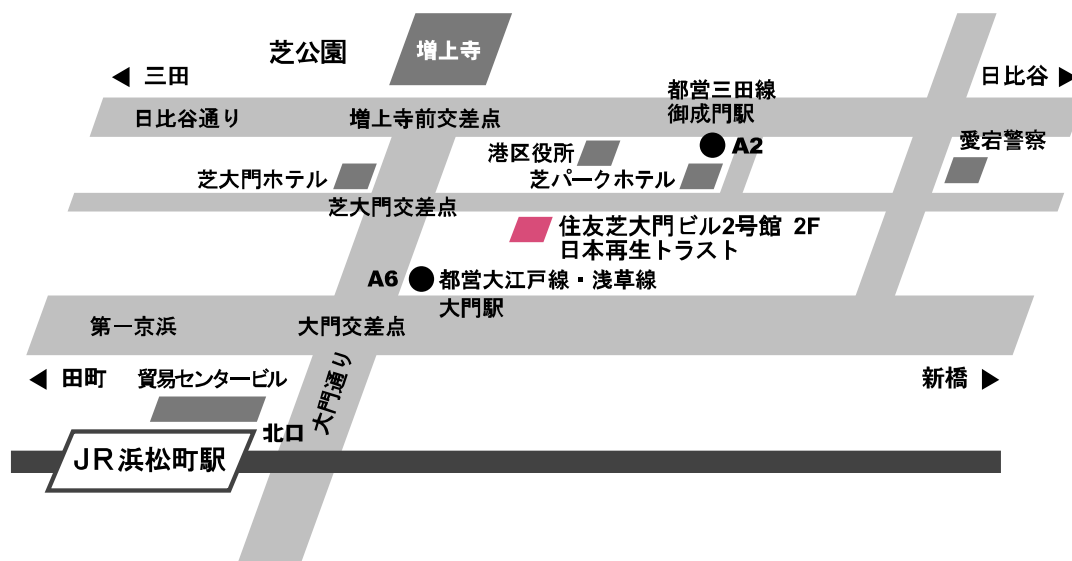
芝公園

増上寺

◀ 三田

日比谷 ▶

都営三田線
御成門駅

日比谷通り

増上寺前交差点

港区役所

● A2

愛宕警察

芝大門ホテル

芝パークホテル

芝大門交差点

住友芝大門ビル2号館 2F
日本再生トラスト

A6 ● 都営大江戸線・浅草線
大門駅

第一京浜

大門交差点

◀ 田町

貿易センタービル

新橋 ▶

大門通り

北口

JR浜松町駅